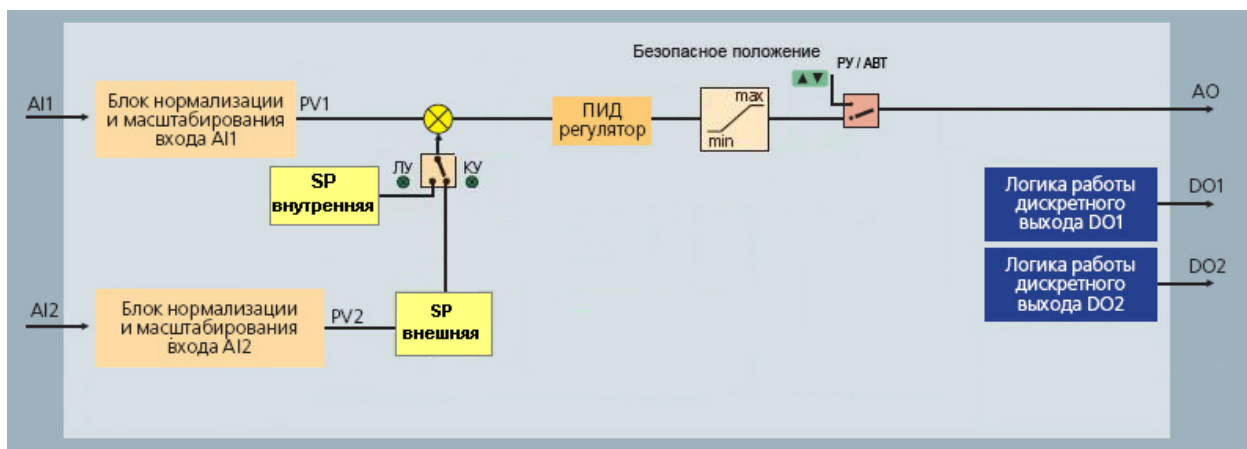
Безопасное положение

РУ / АВТ

AI1

Блок нормализации и масштабирования входа AI1

PV1

ПИД регулятор

max

min

AO

ЛУ

КУ

SP внутренняя

Логика работы дискретного выхода DO1

DO1

AI2

Блок нормализации и масштабирования входа AI2

PV2

SP внешняя

Логика работы дискретного выхода DO2

DO2